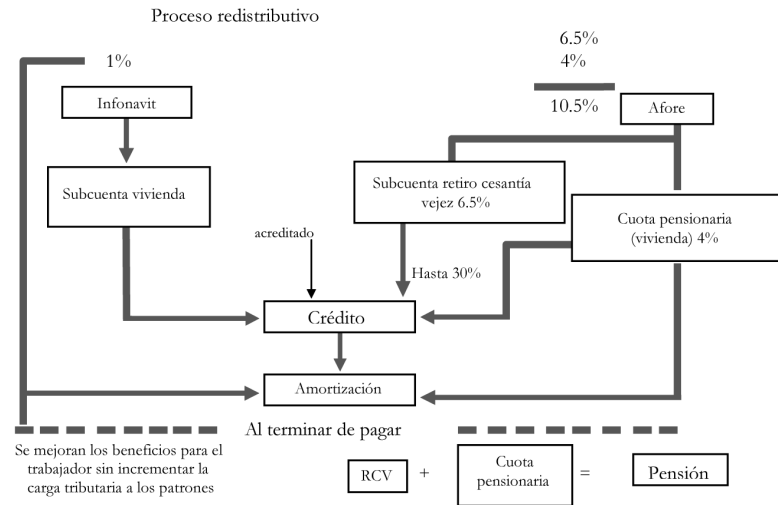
Proceso redistributivo

1%

6.5%
4%

10.5%

Infonavit

Afore

Subcuenta vivienda

Subcuenta retiro cesantía vejez 6.5%

Cuota pensionaria (vivienda) 4%

acreditado

Hasta 30%

Crédito

Amortización

Al terminar de pagar

Se mejoran los beneficios para el trabajador sin incrementar la carga tributaria a los patrones

RCV + Cuota pensionaria = Pensión